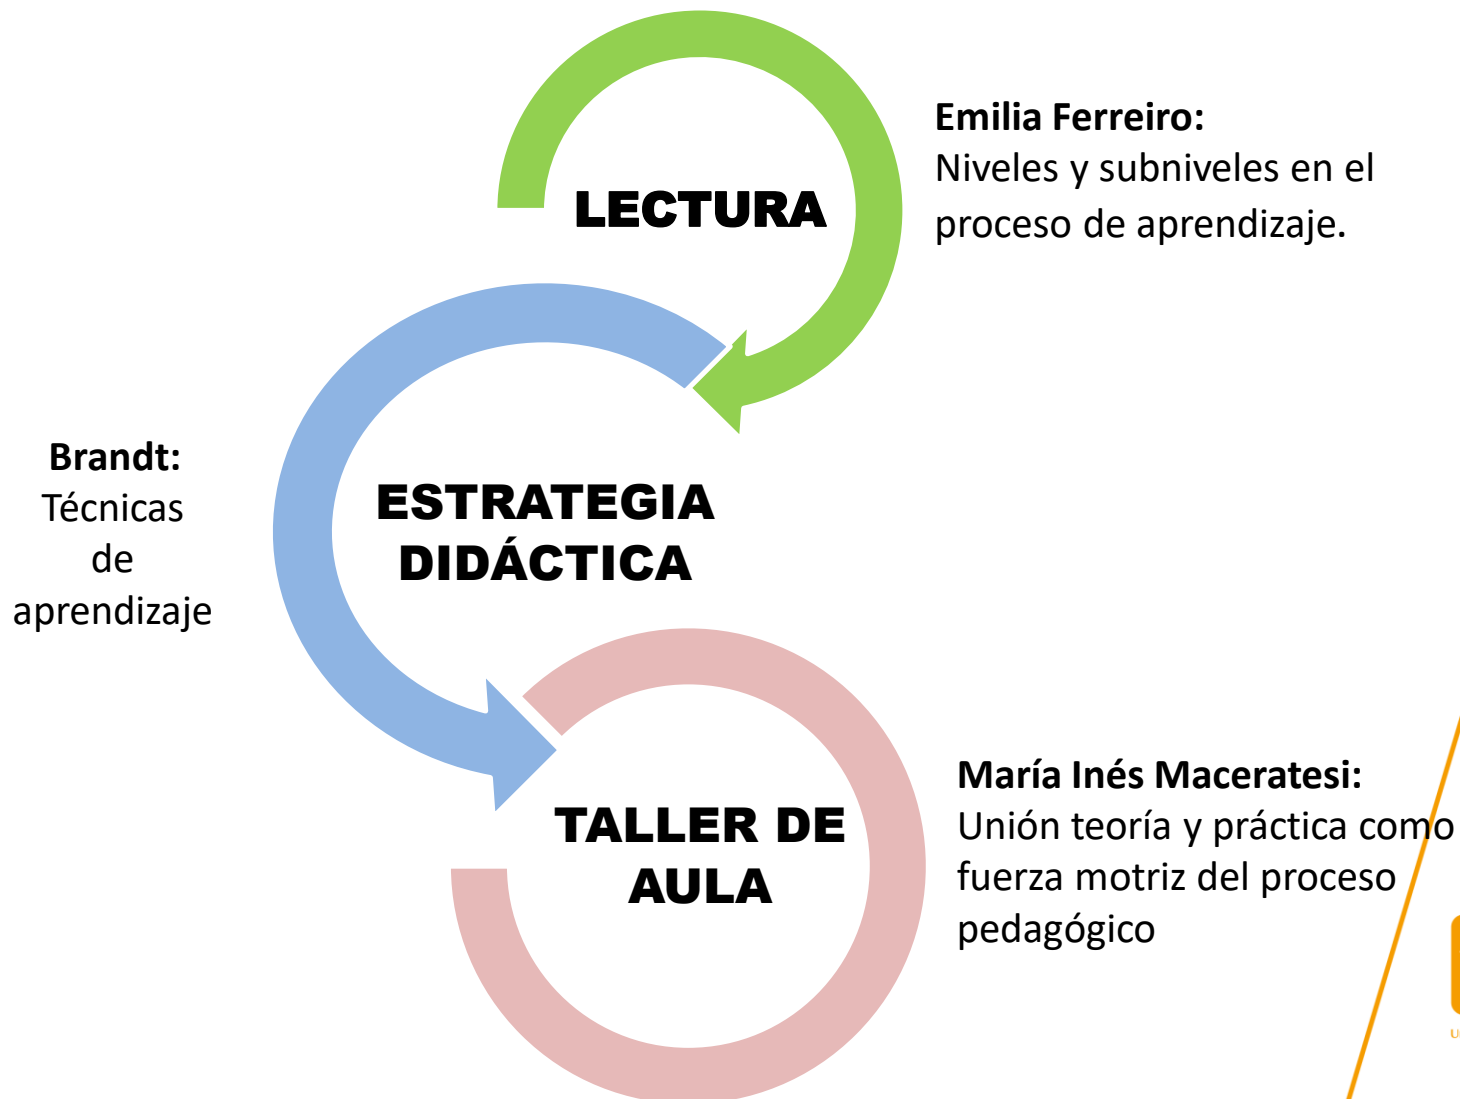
LECTURA

Emilia Ferreiro:
Niveles y subniveles en el proceso de aprendizaje.

Brandt:
Técnicas de aprendizaje

ESTRATEGIA DIDÁCTICA

TALLER DE AULA

María Inés Maceratesi:
Unión teoría y práctica como fuerza motriz del proceso pedagógico

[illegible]